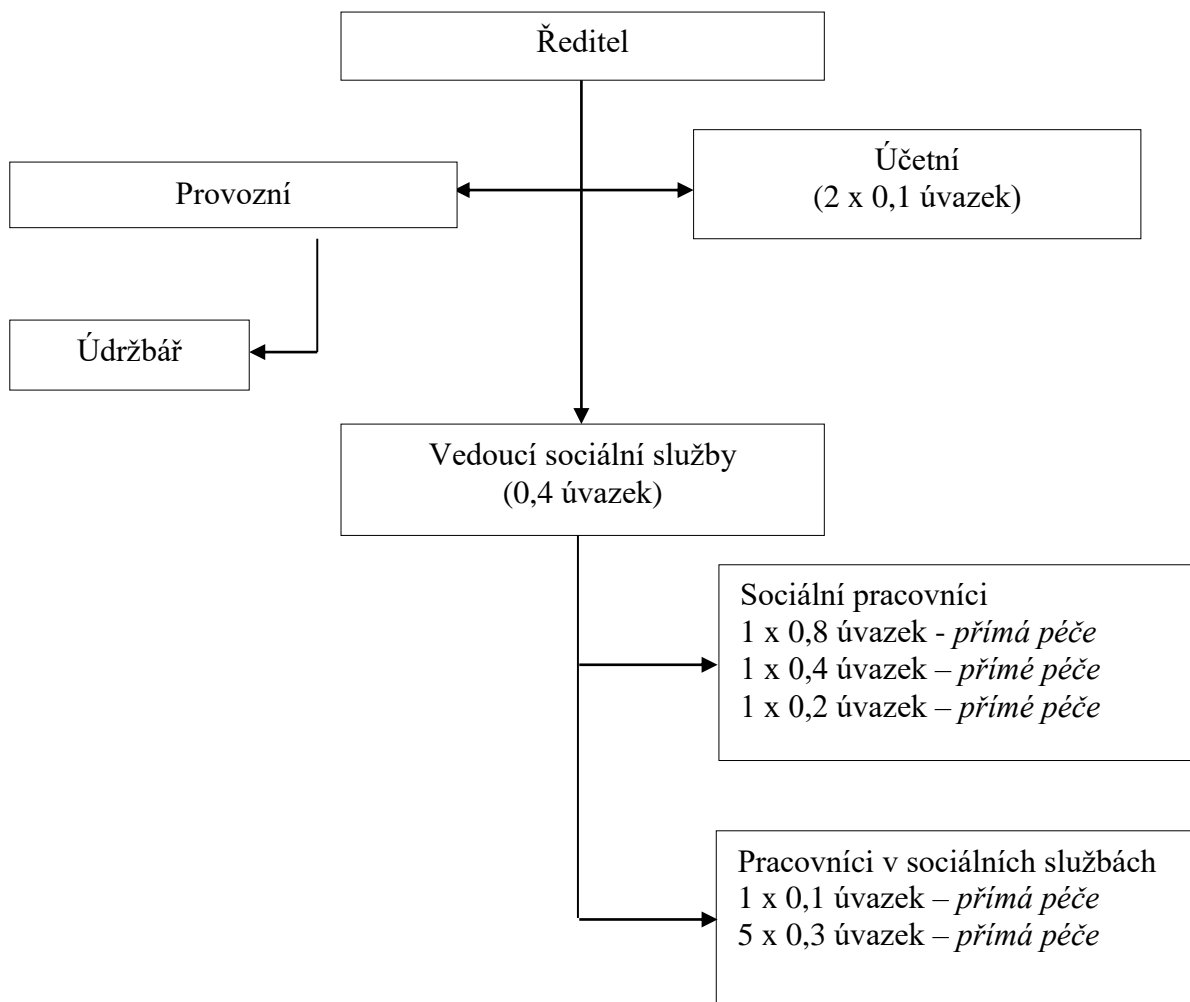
Ředitel

Provozní

Účetní
(2 x 0,1 úvazek)

Údržbář

Vedoucí sociální služby
(0,4 úvazek)

Sociální pracovníci
1 x 0,8 úvazek - *přímá péče*
1 x 0,4 úvazek – *přímé péče*
1 x 0,2 úvazek – *přímé péče*

Pracovníci v sociálních službách
1 x 0,1 úvazek – *přímá péče*
5 x 0,3 úvazek – *přímá péče*